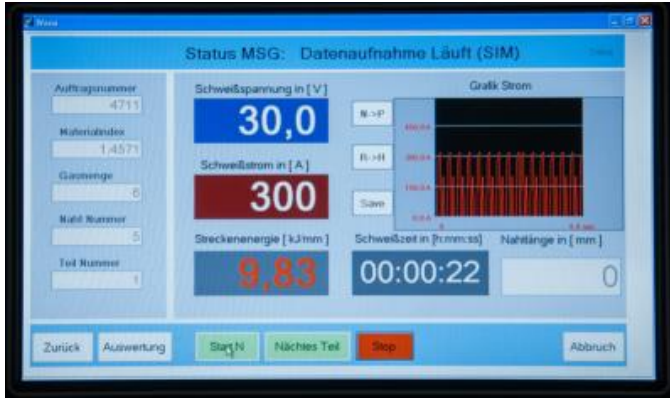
Weso

Status MSG: Datenaufnahme Läuft (SIM)

Auftragsnummer
4711
Materialindex
1.4571
Gasmenge
6
Naht Nummer
5
Teil Nummer
1

Schweißspannung in [ V ]
30,0
Schweißstrom in [ A ]
300
Streckenenergie [ kJ/mm ]
9,83

N->P
R->H
Save

Grafik Strom
400,0 A
300,0 A
200,0 A
0,0 A

Schweißzeit in [h:mm:ss]
00:00:22
Nahtlänge in [ mm ]
0

Zurück
Auswertung
Start N
Nächtes Teil
Stop
Abbruch